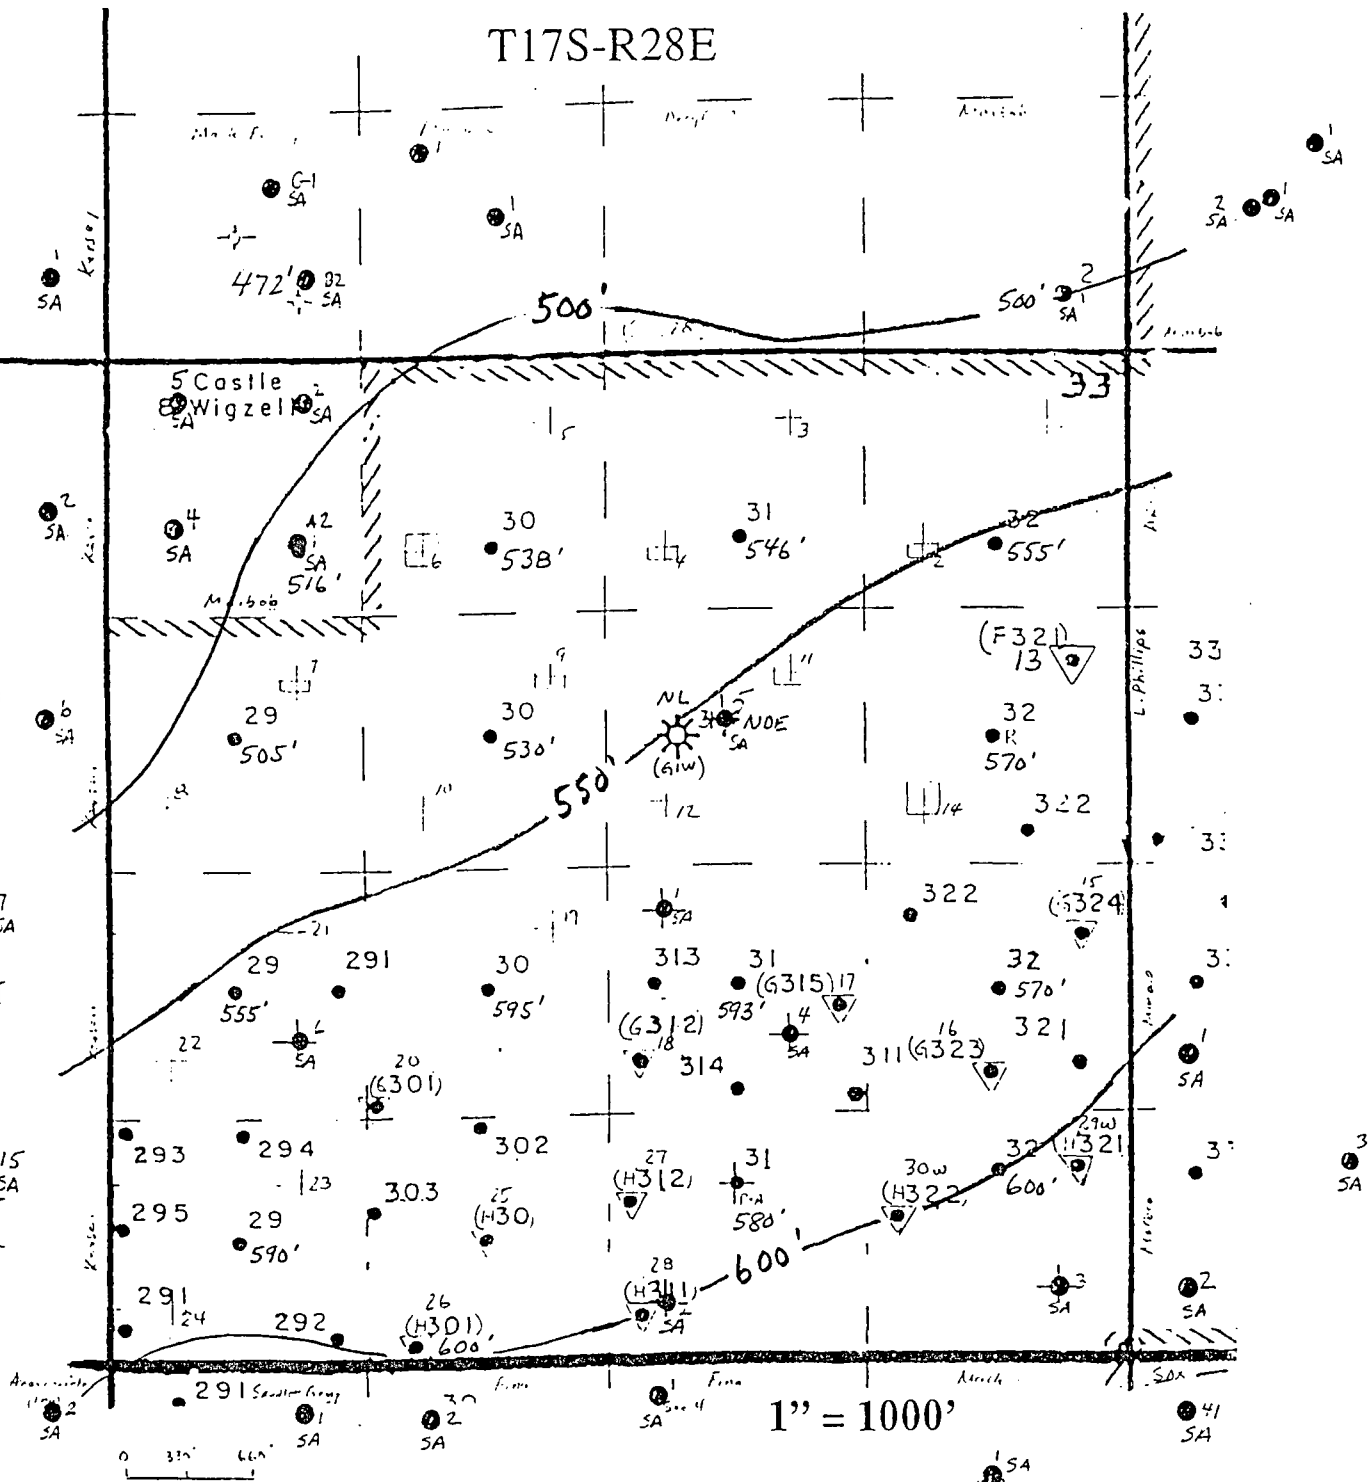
T17S-R28E

1 SA

C-1 SA

1 SA

1 SA

472' 32 SA

500'

500' 2 SA

2 SA 1 SA

1 SA

5 Castle
8 Wigzell 2 SA

33

5

3

2 SA

4 SA

A2 1 SA 516'

6

30 538'

4

31 546'

2

32 555'

6 SA

7

29 505'

9

30 530'

NL 16 NOE SA (GIW)

11

32 R 570'

(F321) 13

L. Phillips

33

550'

10

12

14

322

322

(G324) 15

7 SA

21

1 SA

29 555'

291

30 595'

313

31 (G315) 17 593'

4 SA

32 570'

2 SA

22

(G312) 18

314

311 (G323) 16

321

1 SA

20 (G301)

293

294

302

27 (H312)

31 R-A 580'

30w (H322)

32 600'

29w (H321)

15 SA

3 SA

23

303

295

29 590'

25 (H30)

28 (H311) 2 SA

600'

3 SA

2 SA

291

24

292

26 (H301) 600'

2 SA

291

1 SA

2 SA

1 SA

1'' = 1000'

41 SA

1 SA